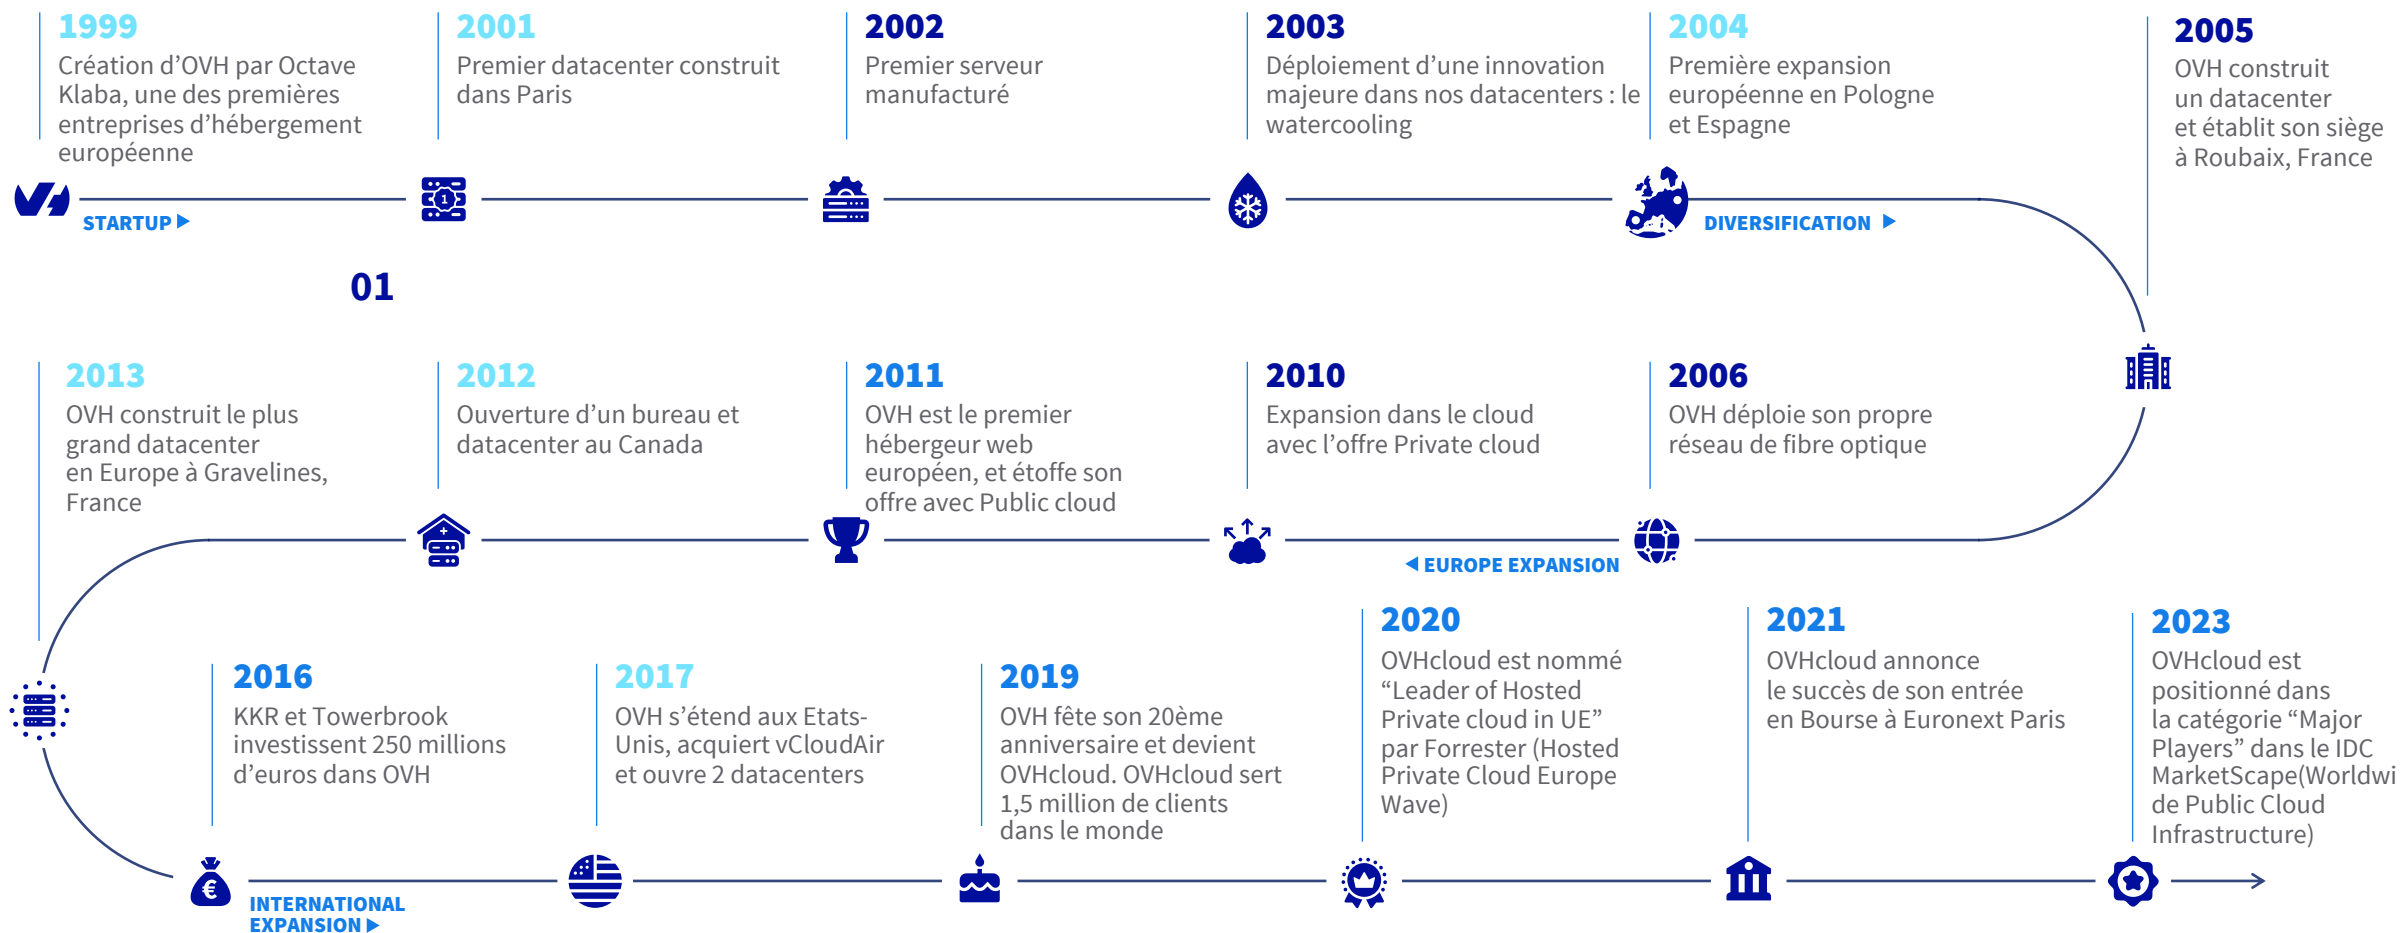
1999
Création d'OVH par Octave Klaba, une des premières entreprises d'hébergement européenne

2001
Premier datacenter construit dans Paris

2002
Premier serveur manufacturé

2003
Déploiement d'une innovation majeure dans nos datacenters : le watercooling

2004
Première expansion européenne en Pologne et Espagne

2005
OVH construit un datacenter et établit son siège à Roubaix, France

STARTUP ▶

DIVERSIFICATION ▶

01

2013
OVH construit le plus grand datacenter en Europe à Gravelines, France

2012
Ouverture d'un bureau et datacenter au Canada

2011
OVH est le premier hébergeur web européen, et étoffe son offre avec Public cloud

2010
Expansion dans le cloud avec l'offre Private cloud

2006
OVH déploie son propre réseau de fibre optique

◀ EUROPE EXPANSION

2016
KKR et Towerbrook investissent 250 millions d'euros dans OVH

2017
OVH s'étend aux Etats-Unis, acquiert vCloudAir et ouvre 2 datacenters

2019
OVH fête son 20ème anniversaire et devient OVHcloud. OVHcloud sert 1,5 million de clients dans le monde

2020
OVHcloud est nommé “Leader of Hosted Private cloud in UE” par Forrester (Hosted Private Cloud Europe Wave)

2021
OVHcloud annonce le succès de son entrée en Bourse à Euronext Paris

2023
OVHcloud est positionné dans la catégorie “Major Players” dans le IDC MarketScape(Worldwi de Public Cloud Infrastructure)

INTERNATIONAL EXPANSION ▶